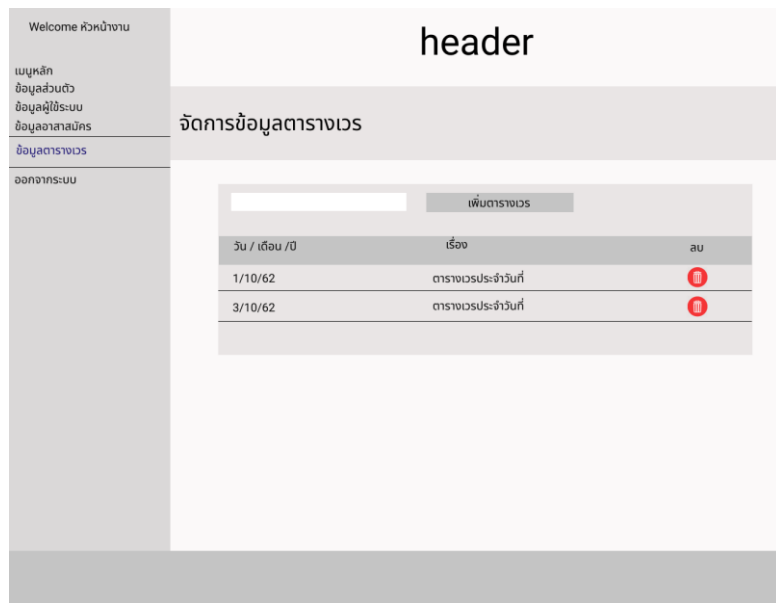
Welcome หัวหน้างาน

เมนูหลัก
ข้อมูลส่วนตัว
ข้อมูลผู้ใช้ระบบ
ข้อมูลอาสาสมัคร
ข้อมูลตารางเวร
ออกจากระบบ

header

จัดการข้อมูลตารางเวร

เพิ่มตารางเวร

| วัน / เดือน /ปี | เรื่อง | ลบ |
|---|---|---|
| 1/10/62 | ตารางเวรประจำวันที่ | |
| 3/10/62 | ตารางเวรประจำวันที่ | |